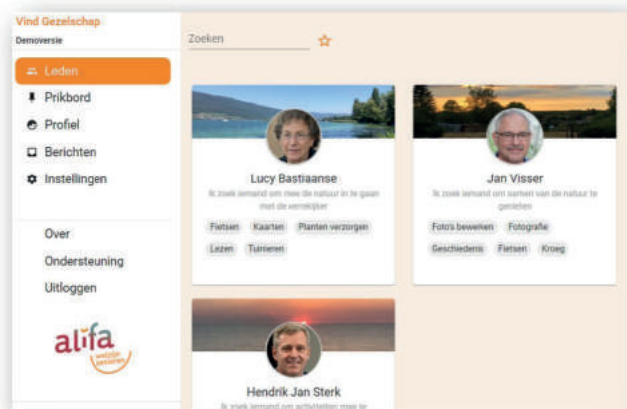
Vind Gezelschap
Demoversie

Leden
Prikbord
Profiel
Berichten
Instellingen

Over
Ondersteuning
Uitloggen

alifa
welzijn senioren

Zoeken

Lucy Bastiaanse
Ik zoek iemand om mee de natuur in te gaan met de verrekijker
Fietsen
Kaarten
Planten verzorgen
Lezen
Tuinieren

Jan Visser
Ik zoek iemand om samen van de natuur te genieten
Foto's bewerken
Fotografie
Geschiedenis
Fietsen
Kroeg

Hendrik Jan Sterk
Ik zoek iemand om activiteiten mee te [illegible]